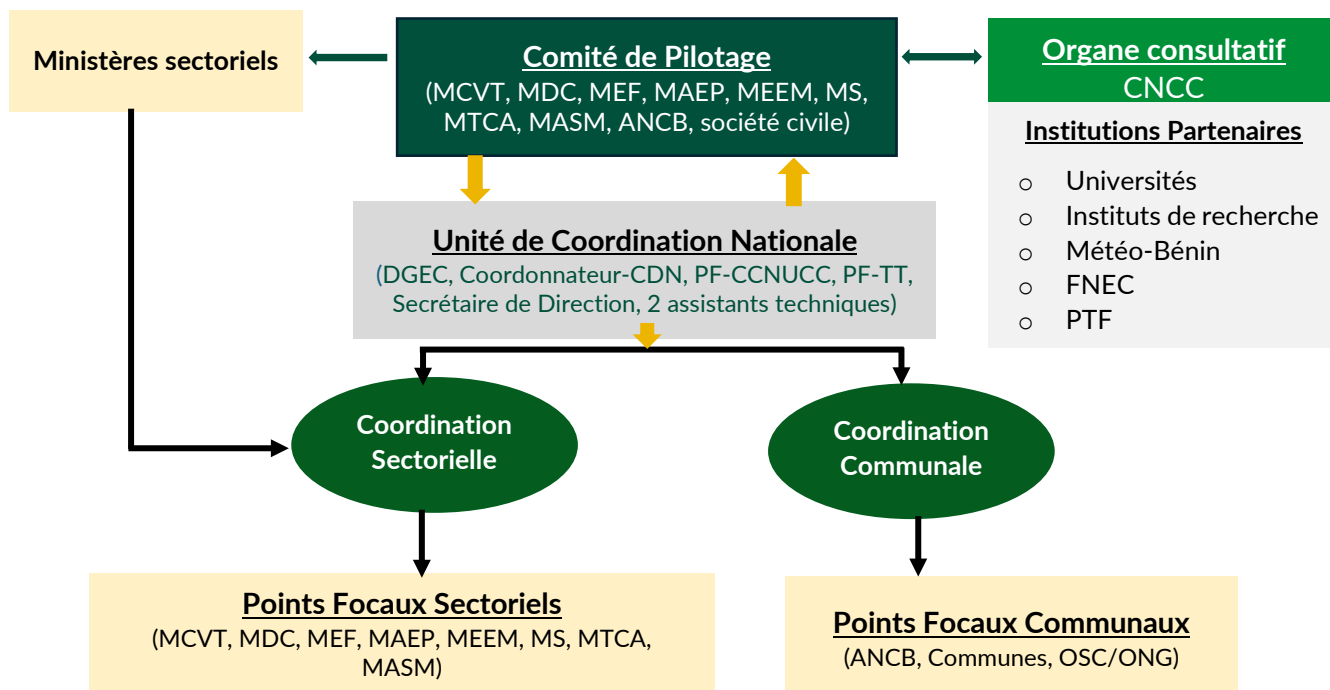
Ministères sectoriels

Comité de Pilotage
(MCVT, MDC, MEF, MAEP, MEEM, MS, MTCA, MASM, ANCB, société civile)

Organe consultatif
CNCC

Institutions Partenaires
o Universités
o Instituts de recherche
o Météo-Bénin
o FNEC
o PTF

Unité de Coordination Nationale
(DGEC, Coordonnateur-CDN, PF-CCNUCC, PF-TT, Secrétaire de Direction, 2 assistants techniques)

Coordination Sectorielle

Coordination Communale

Points Focaux Sectoriels
(MCVT, MDC, MEF, MAEP, MEEM, MS, MTCA, MASM)

Points Focaux Communaux
(ANCB, Communes, OSC/ONG)